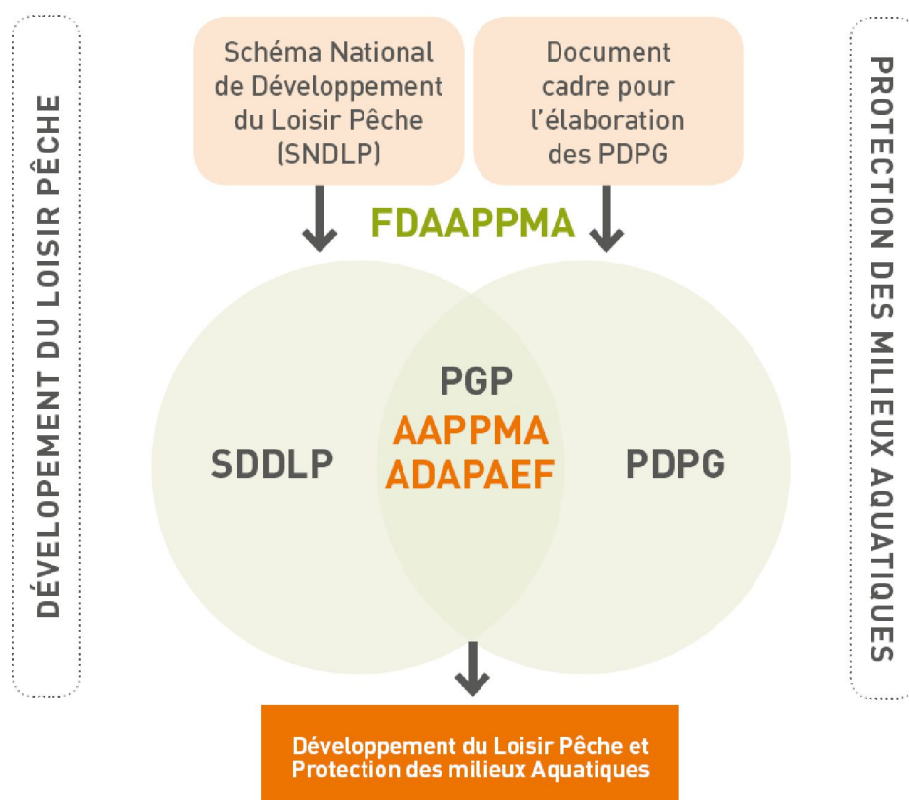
DÉVELOPEMENT DU LOISIR PÊCHE

Schéma National de Développement du Loisir Pêche (SNDLP)

Document cadre pour l'élaboration des PDPG

PROTECTION DES MILIEUX AQUATIQUES

FDAAPPMA

SDDLP

PGP
AAPPMA
ADAPAEF

PDPG

Développement du Loisir Pêche et Protection des milieux Aquatiques